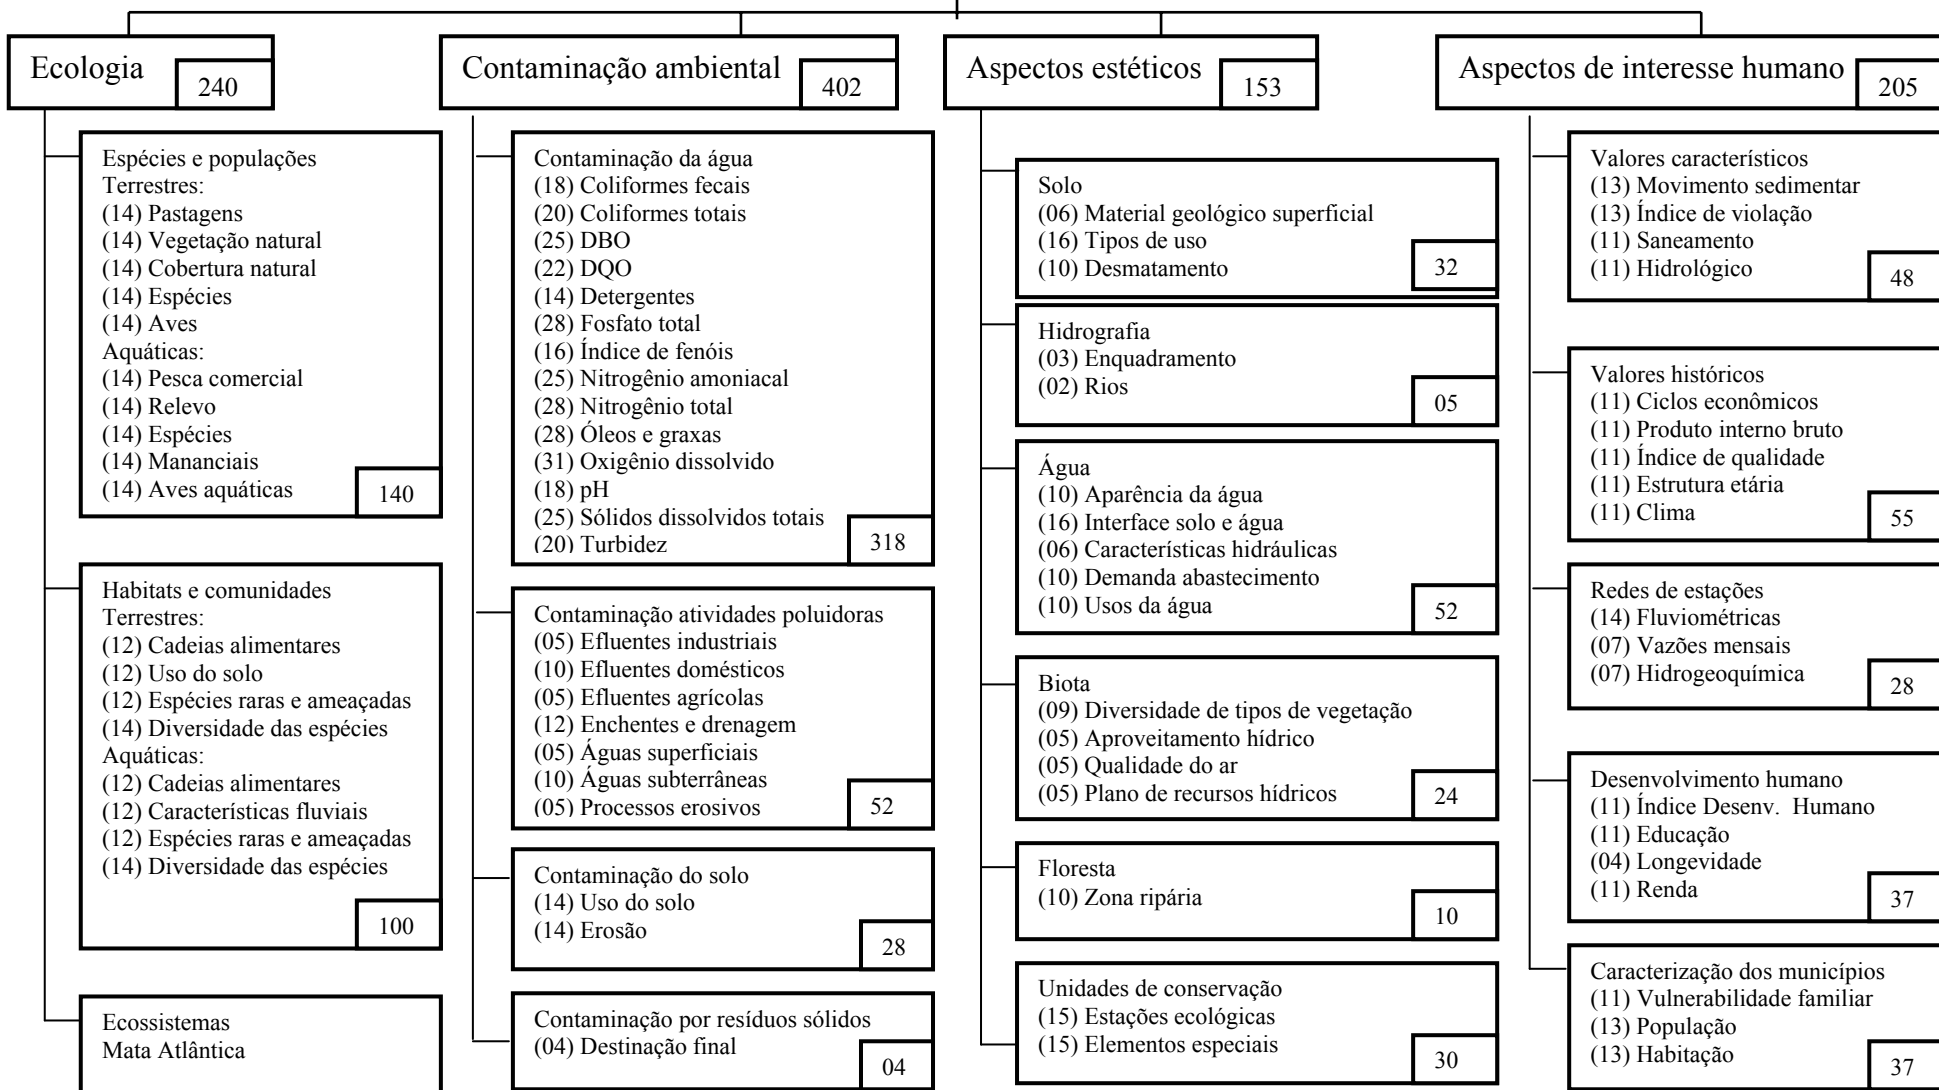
Ecologia 240

Espécies e populações
Terrestres:
(14) Pastagens
(14) Vegetação natural
(14) Cobertura natural
(14) Espécies
(14) Aves
Aquáticas:
(14) Pesca comercial
(14) Relevo
(14) Espécies
(14) Mananciais
(14) Aves aquáticas
140

Habitats e comunidades
Terrestres:
(12) Cadeias alimentares
(12) Uso do solo
(12) Espécies raras e ameaçadas
(14) Diversidade das espécies
Aquáticas:
(12) Cadeias alimentares
(12) Características fluviais
(12) Espécies raras e ameaçadas
(14) Diversidade das espécies
100

Ecossistemas
Mata Atlântica

Contaminação ambiental 402

Contaminação da água
(18) Coliformes fecais
(20) Coliformes totais
(25) DBO
(22) DQO
(14) Detergentes
(28) Fosfato total
(16) Índice de fenóis
(25) Nitrogênio amoniacal
(28) Nitrogênio total
(28) Óleos e graxas
(31) Oxigênio dissolvido
(18) pH
(25) Sólidos dissolvidos totais
(20) Turbidez
318

Contaminação atividades poluidoras
(05) Efluentes industriais
(10) Efluentes domésticos
(05) Efluentes agrícolas
(12) Enchentes e drenagem
(05) Águas superficiais
(10) Águas subterrâneas
(05) Processos erosivos
52

Contaminação do solo
(14) Uso do solo
(14) Erosão
28

Contaminação por resíduos sólidos
(04) Destinação final
04

Aspectos estéticos 153

Solo
(06) Material geológico superficial
(16) Tipos de uso
(10) Desmatamento
32

Hidrografia
(03) Enquadramento
(02) Rios
05

Água
(10) Aparência da água
(16) Interface solo e água
(06) Características hidráulicas
(10) Demanda abastecimento
(10) Usos da água
52

Biota
(09) Diversidade de tipos de vegetação
(05) Aproveitamento hídrico
(05) Qualidade do ar
(05) Plano de recursos hídricos
24

Floresta
(10) Zona ripária
10

Unidades de conservação
(15) Estações ecológicas
(15) Elementos especiais
30

Aspectos de interesse humano 205

Valores característicos
(13) Movimento sedimentar
(13) Índice de violação
(11) Saneamento
(11) Hidrológico
48

Valores históricos
(11) Ciclos econômicos
(11) Produto interno bruto
(11) Índice de qualidade
(11) Estrutura etária
(11) Clima
55

Redes de estações
(14) Fluviométricas
(07) Vazões mensais
(07) Hidrogeoquímica
28

Desenvolvimento humano
(11) Índice Desenv. Humano
(11) Educação
(04) Longevidade
(11) Renda
37

Caracterização dos municípios
(11) Vulnerabilidade familiar
(13) População
(13) Habitação
37